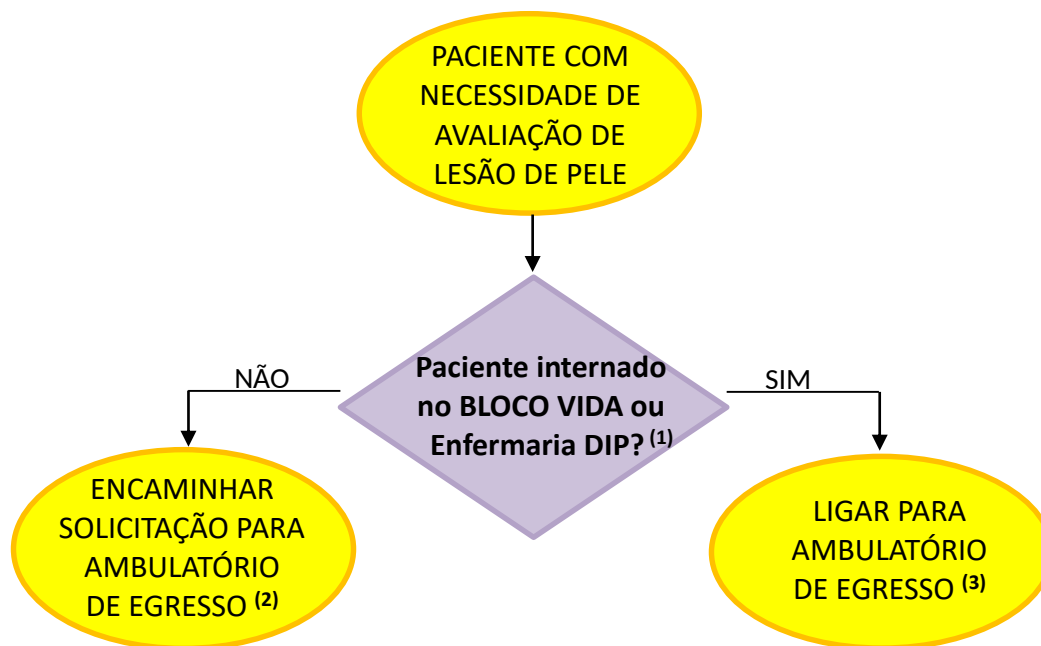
PACIENTE COM NECESSIDADE DE AVALIAÇÃO DE LESÃO DE PELE

Paciente internado no BLOCO VIDA ou Enfermaria DIP? $^{(1)}$

NÃO

SIM

ENCAMINHAR SOLICITAÇÃO PARA AMBULATÓRIO DE EGRESSO $^{(2)}$

LIGAR PARA AMBULATÓRIO DE EGRESSO $^{(3)}$